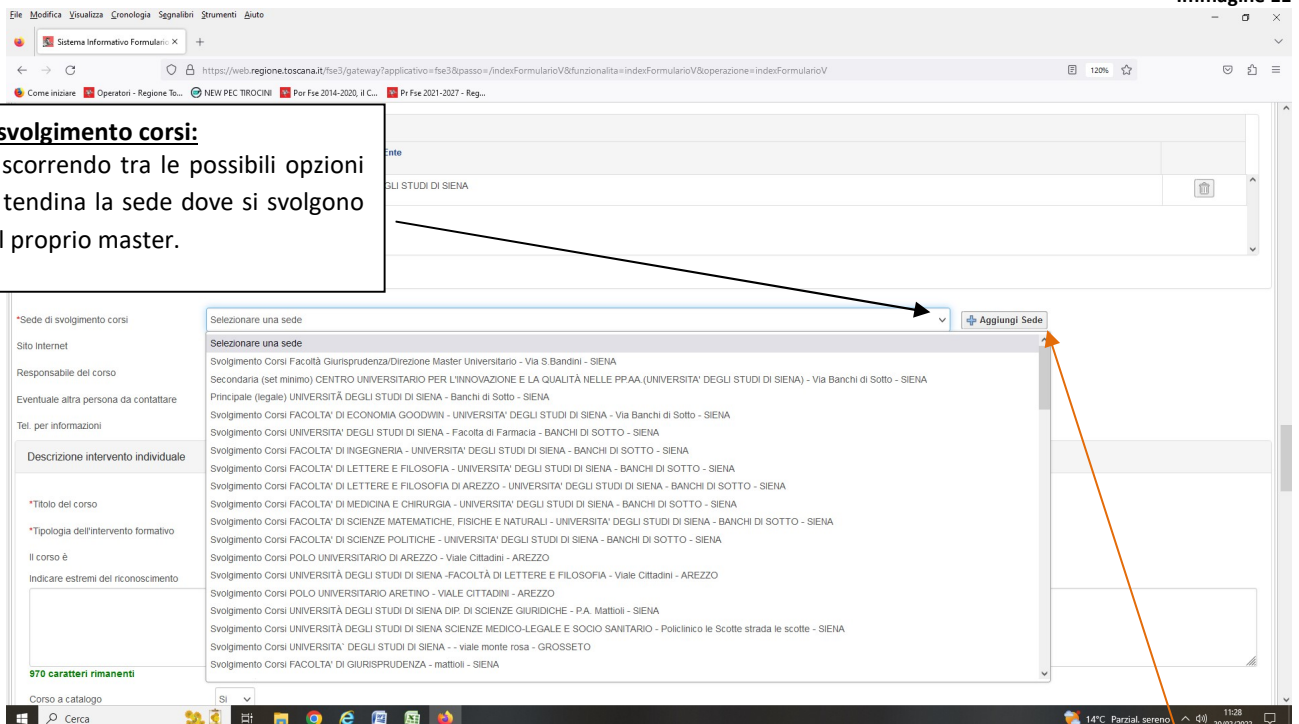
Immagine 22

File Modifica Visualizza Cronologia Segnalibri Strumenti Aiuto

Sistema Informativo Formulario ×

https://web.regione.toscana.it/fse3/gateway?applicativo=fse3&passo=/indexFormularioV&funzionalita=indexFormularioV&operazione=indexFormularioV

120%

Come iniziare   Operatori - Regione To...   NEW PEC TIROCINI   Por Fse 2014-2020, il C...   Pr Fse 2021-2027 - Reg...

svolgimento corsi:
scorrendo tra le possibili opzioni tendina la sede dove si svolgono l proprio master.

Ente

GLI STUDI DI SIENA

*Sede di svolgimento corsi | Selezionare una sede | Aggiungi Sede

Sito Internet

Responsabile del corso

Eventuale altra persona da contattare

Tel. per informazioni

Descrizione intervento individuale

*Titolo del corso

*Tipologia dell'intervento formativo

Il corso è

Indicare estremi del riconoscimento

970 caratteri rimanenti

Corso a catalogo | Si

Selezionare una sede
Svolgimento Corsi Facoltà Giurisprudenza/Direzione Master Universitario - Via S.Bandini - SIENA
Secondaria (set minimo) CENTRO UNIVERSITARIO PER L'INNOVAZIONE E LA QUALITÀ NELLE PP.AA.(UNIVERSITA' DEGLI STUDI DI SIENA) - Via Banchi di Sotto - SIENA
Principale (legale) UNIVERSITÀ DEGLI STUDI DI SIENA - Banchi di Sotto - SIENA
Svolgimento Corsi FACOLTA' DI ECONOMIA GOODWIN - UNIVERSITA' DEGLI STUDI DI SIENA - Via Banchi di Sotto - SIENA
Svolgimento Corsi UNIVERSITA' DEGLI STUDI DI SIENA - Facolta di Farmacia - BANCHI DI SOTTO - SIENA
Svolgimento Corsi FACOLTA' DI INGEGNERIA - UNIVERSITA' DEGLI STUDI DI SIENA - BANCHI DI SOTTO - SIENA
Svolgimento Corsi FACOLTA' DI LETTERE E FILOSOFIA - UNIVERSITA' DEGLI STUDI DI SIENA - BANCHI DI SOTTO - SIENA
Svolgimento Corsi FACOLTA' DI LETTERE E FILOSOFIA DI AREZZO - UNIVERSITA' DEGLI STUDI DI SIENA - BANCHI DI SOTTO - SIENA
Svolgimento Corsi FACOLTA' DI MEDICINA E CHIRURGIA - UNIVERSITA' DEGLI STUDI DI SIENA - BANCHI DI SOTTO - SIENA
Svolgimento Corsi FACOLTA' DI SCIENZE MATEMATICHE, FISICHE E NATURALI - UNIVERSITA' DEGLI STUDI DI SIENA - BANCHI DI SOTTO - SIENA
Svolgimento Corsi FACOLTA' DI SCIENZE POLITICHE - UNIVERSITA' DEGLI STUDI DI SIENA - BANCHI DI SOTTO - SIENA
Svolgimento Corsi POLO UNIVERSITARIO DI AREZZO - Viale Cittadini - AREZZO
Svolgimento Corsi UNIVERSITÀ DEGLI STUDI DI SIENA -FACOLTÀ DI LETTERE E FILOSOFIA - Viale Cittadini - AREZZO
Svolgimento Corsi POLO UNIVERSITARIO ARETINO - VIALE CITTADINI - AREZZO
Svolgimento Corsi UNIVERSITÀ DEGLI STUDI DI SIENA DIP. DI SCIENZE GIURIDICHE - P.A. Mattioli - SIENA
Svolgimento Corsi UNIVERSITÀ DEGLI STUDI DI SIENA SCIENZE MEDICO-LEGALE E SOCIO SANITARIO - Policlinico le Scotte strada le scotte - SIENA
Svolgimento Corsi UNIVERSITA` DEGLI STUDI DI SIENA - - viale monte rosa - GROSSETO
Svolgimento Corsi FACOLTA' DI GIURISPRUDENZA - mattioli - SIENA

Cerca

14°C Parzial. sereno 11:28 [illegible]